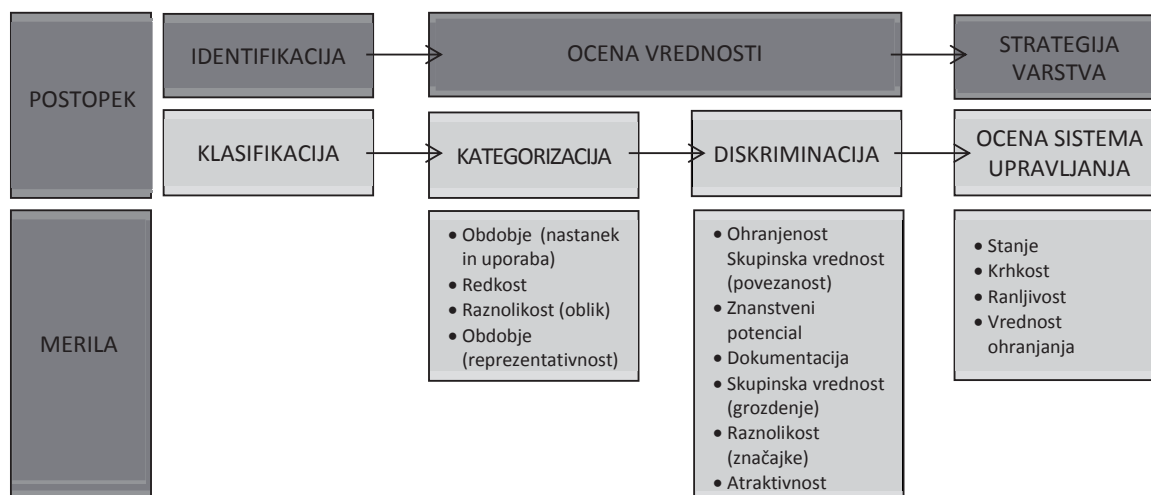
POSTOPEK

IDENTIFIKACIJA

OCENA VREDNOSTI

STRATEGIJA VARSTVA

KLASIFIKACIJA

KATEGORIZACIJA

DISKRIMINACIJA

OCENA SISTEMA UPRAVLJANJA

MERILA

• Obdobje (nastanek in uporaba)
• Redkost
• Raznolikost (oblik)
• Obdobje (reprezentativnost)

• Ohranjenost Skupinska vrednost (povezanost)
• Znanstveni potencial
• Dokumentacija
• Skupinska vrednost (grozdenje)
• Raznolikost (značajke)
• Atraktivnost

• Stanje
• Krhkost
• Ranljivost
• Vrednost ohranjanja